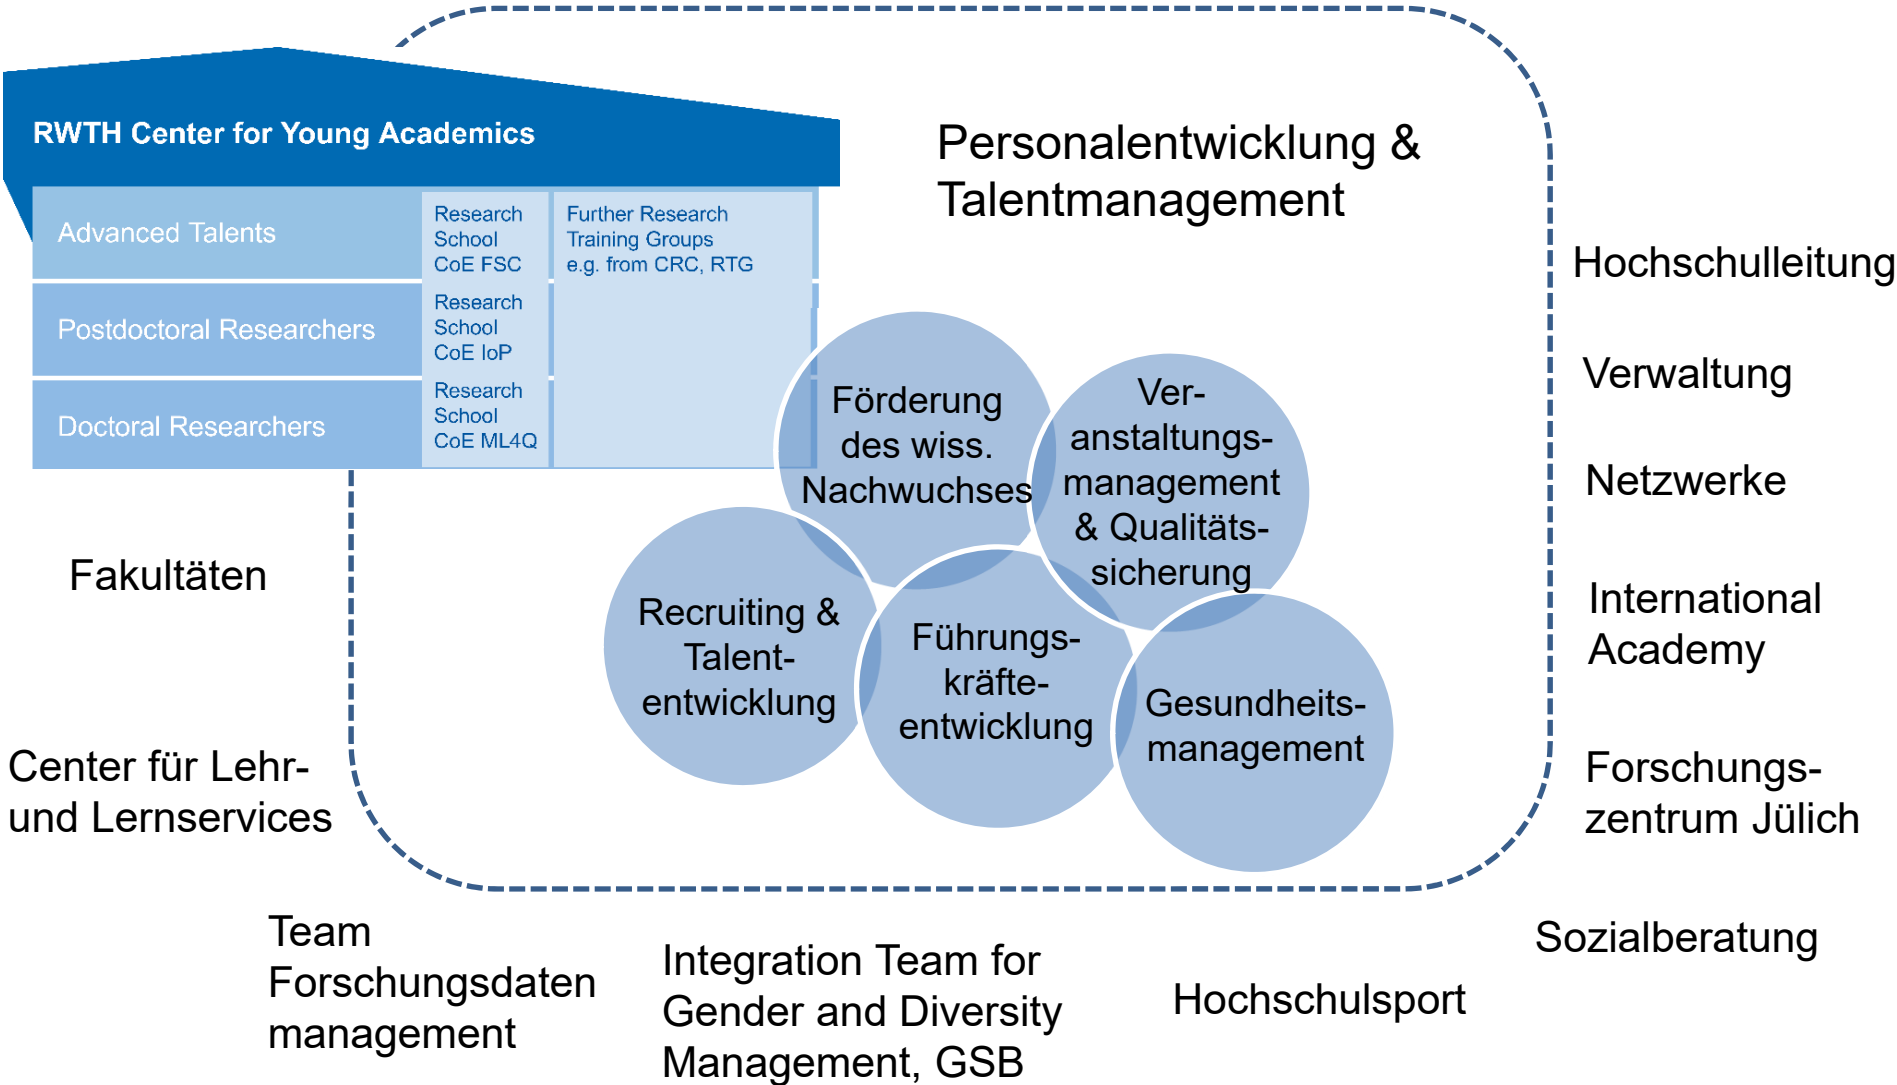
RWTH Center for Young Academics

Advanced Talents

Research School CoE FSC

Further Research Training Groups e.g. from CRC, RTG

Postdoctoral Researchers

Research School CoE IoP

Doctoral Researchers

Research School CoE ML4Q

Personalentwicklung & Talentmanagement

Förderung des wiss. Nachwuchses

Veranstaltungsmanagement & Qualitätssicherung

Recruiting & Talententwicklung

Führungskräfteentwicklung

Gesundheitsmanagement

Hochschulleitung

Verwaltung

Netzwerke

International Academy

Forschungszentrum Jülich

Fakultäten

Center für Lehr- und Lernservices

Team Forschungsdaten management

Integration Team for Gender and Diversity Management, GSB

Hochschulsport

Sozialberatung